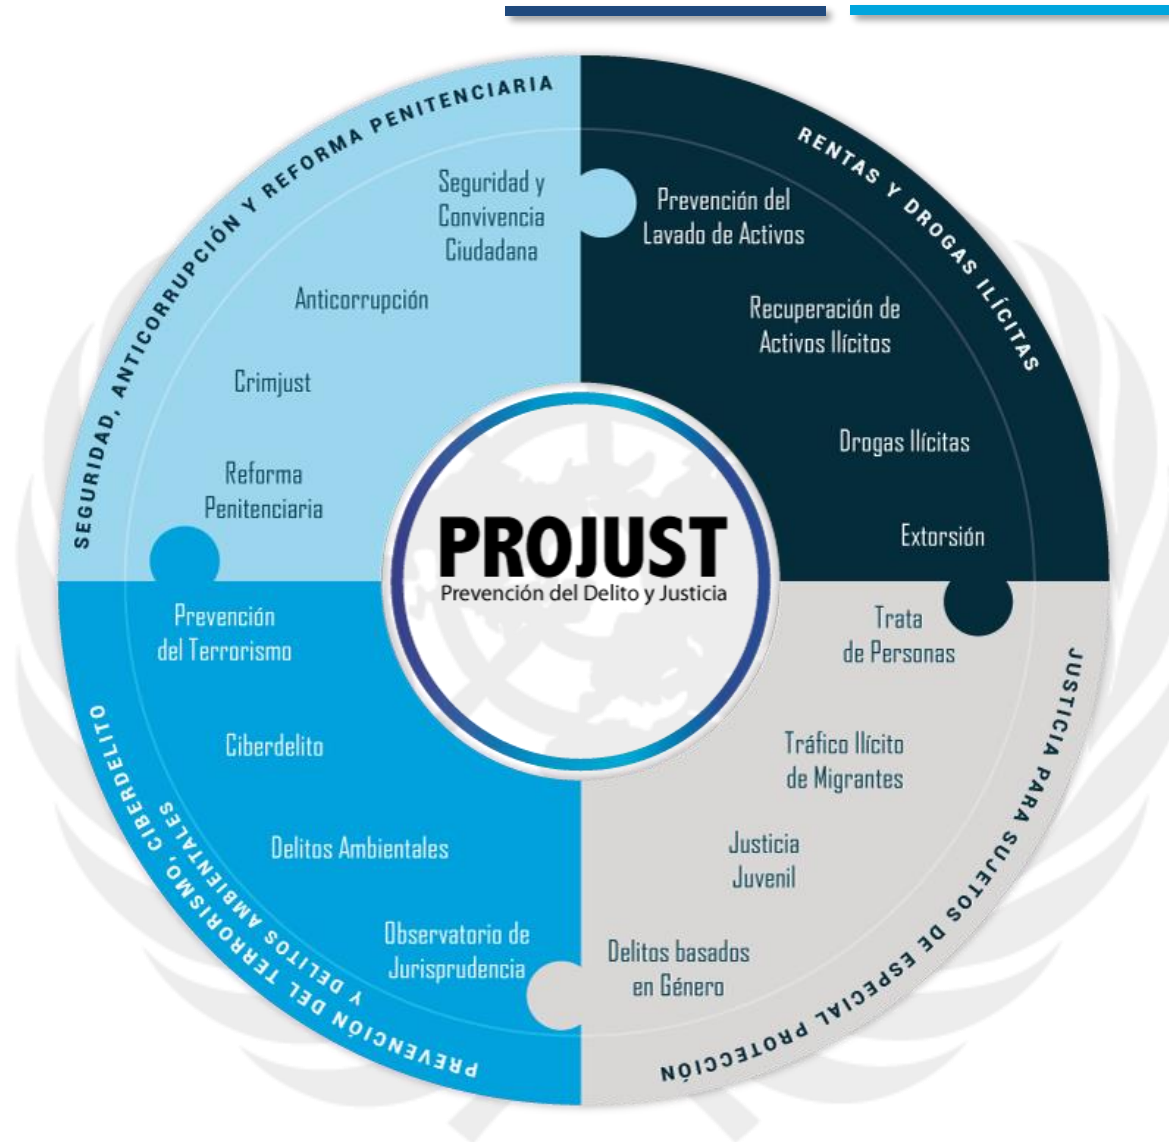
SEGURIDAD, ANTICORRUPCIÓN Y REFORMA PENITENCIARIA

Seguridad y Convivencia Ciudadana

Anticorrupción

Crimjust

Reforma Penitenciaria

RENTAS Y DROGAS ILÍCITAS

Prevención del Lavado de Activos

Recuperación de Activos Ilícitos

Drogas Ilícitas

Extorsión

PROJUST
Prevención del Delito y Justicia

PREVENCIÓN DEL TERRORISMO, CIBERDELITO Y DELITOS AMBIENTALES

Prevención del Terrorismo

Ciberdelito

Delitos Ambientales

Observatorio de Jurisprudencia

JUSTICIA PARA SUJETOS DE ESPECIAL PROTECCIÓN

Trata de Personas

Tráfico Ilícito de Migrantes

Justicia Juvenil

Delitos basados en Género